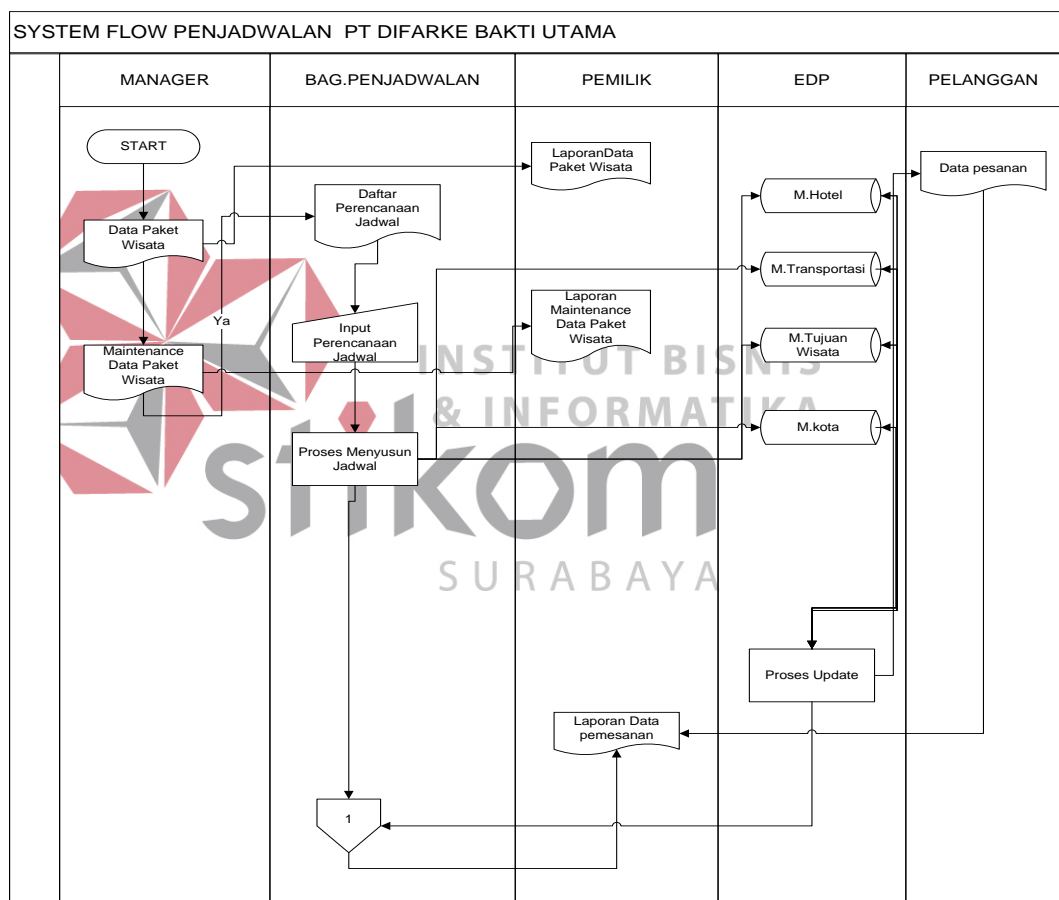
SYSTEM FLOW PENJADWALAN PT DIFARKE BAKTI UTAMA

| MANAGER | BAG.PENJADWALAN | PEMILIK | EDP | PELANGGAN |
|---|---|---|---|---|

START

Data Paket Wisata

Daftar Perencanaan Jadwal

LaporanData Paket Wisata

Data pesanan

M.Hotel

M.Transportasi

Ya

Input Perencanaan Jadwal

Laporan Maintenance Data Paket Wisata

M.Tujuan Wisata

Maintenance Data Paket Wisata

INSTITUT BISNIS & INFORMATIKA

M.kota

Proses Menyusun Jadwal

stikom

SURABAYA

Proses Update

Laporan Data pemesanan

1